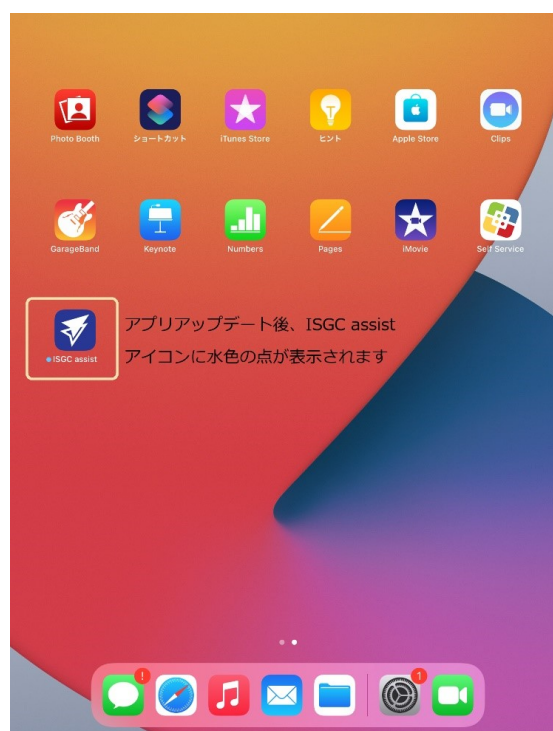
Photo Booth
ショートカット
iTunes Store
ヒント
Apple Store
Clips

GarageBand
Keynote
Numbers
Pages
iMovie
Self Service

ISGC assist

アプリアップデート後、ISGC assist
アイコンに水色の点が表示されます

1
1